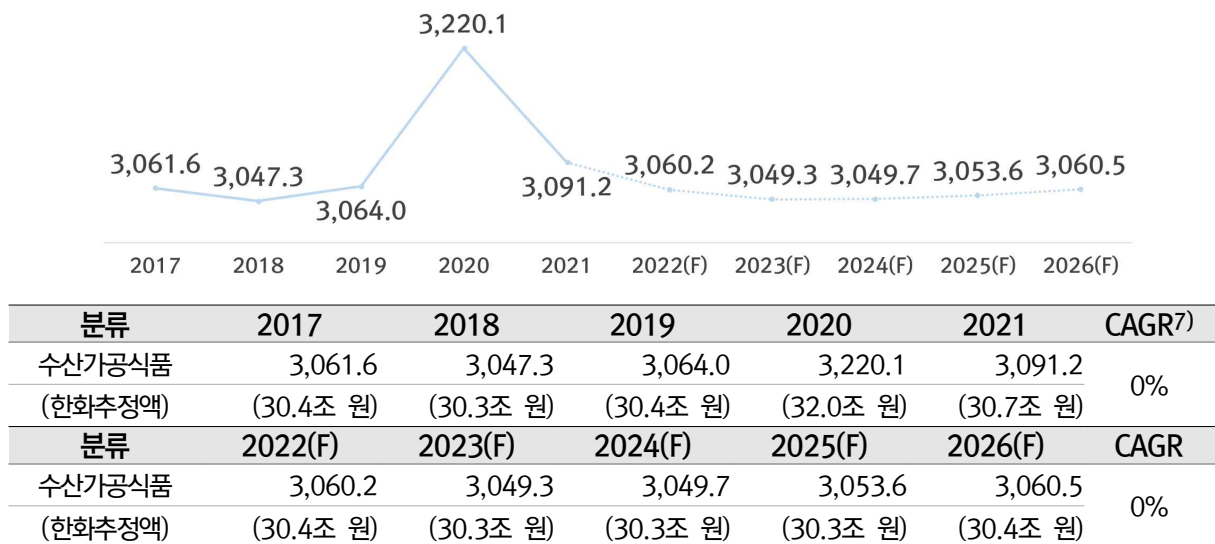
3,220.1

3,061.6 3,047.3 3,064.0 3,091.2 3,060.2 3,049.3 3,049.7 3,053.6 3,060.5

2017 2018 2019 2020 2021 2022(F) 2023(F) 2024(F) 2025(F) 2026(F)

| 분류 | 2017 | 2018 | 2019 | 2020 | 2021 | CAGR$^{7)}$ |
|---|---|---|---|---|---|---|
| 수산가공식품 | 3,061.6 | 3,047.3 | 3,064.0 | 3,220.1 | 3,091.2 | 0% |
| (한화추정액) | (30.4조 원) | (30.3조 원) | (30.4조 원) | (32.0조 원) | (30.7조 원) | |
| 분류 | 2022(F) | 2023(F) | 2024(F) | 2025(F) | 2026(F) | CAGR |
| 수산가공식품 | 3,060.2 | 3,049.3 | 3,049.7 | 3,053.6 | 3,060.5 | 0% |
| (한화추정액) | (30.4조 원) | (30.3조 원) | (30.3조 원) | (30.3조 원) | (30.4조 원) | |